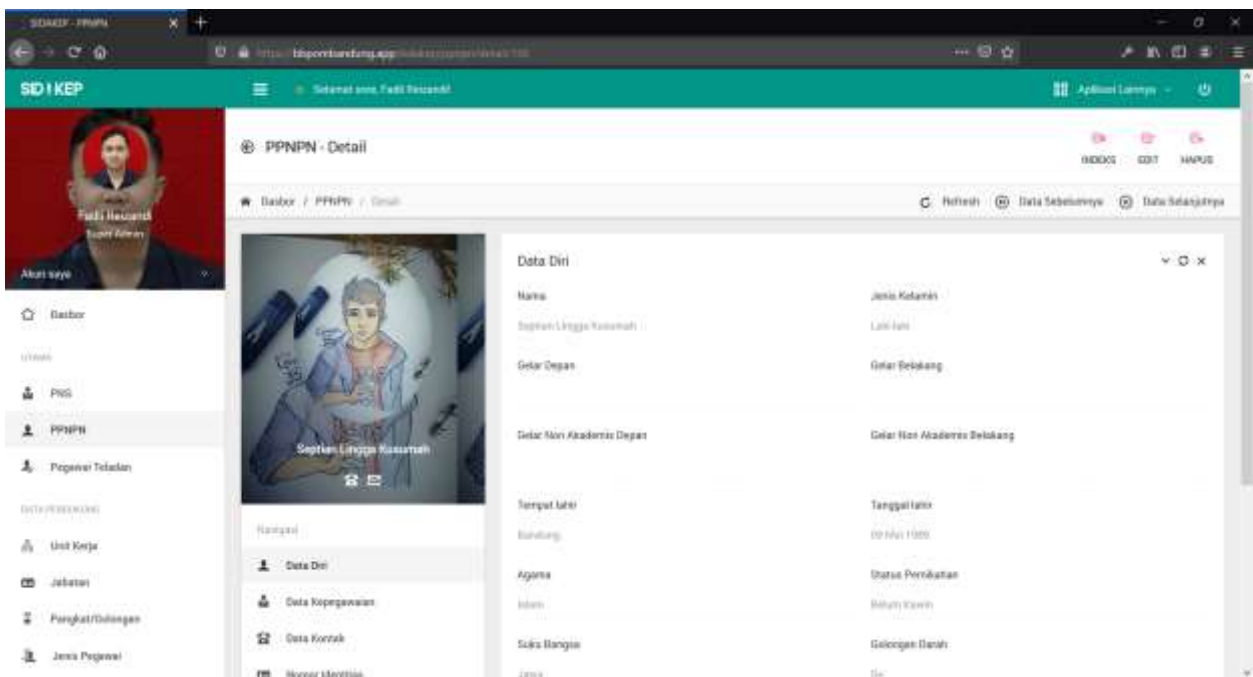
SIDIKEP - PPNPN

https://bbpombandung.app/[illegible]

SID I KEP

Selamat sore, Fadil Rezaandi

Aplikasi Lainnya

Fadil Rezaandi
Super Admin

Akun saya

Dasbor

UTAMA

PNS

PPNPN

Pegawai Teladan

DATA PENDUKUNG

Unit Kerja

Jabatan

Pangkat/Golongan

Jenis Pegawai

PPNPN - Detail

INDEKS EDIT HAPUS

Dasbor / PPNPN / Detail

Refresh Data Sebelumnya Data Selanjutnya

Septian Lingga Kusumah

Navigasi

Data Diri

Data Kepegawaian

Data Kontak

Nomor Identitas

Data Diri

Nama
Septian Lingga Kusumah

Jenis Kelamin
Laki-laki

Gelar Depan

Gelar Belakang

Gelar Non Akademis Depan

Gelar Non Akademis Belakang

Tempat lahir
Bandung

Tanggal lahir
09 Mei 1989

Agama
Islam

Status Pernikahan
Belum Kawin

Suku Bangsa
Jawa

Golongan Darah
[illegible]